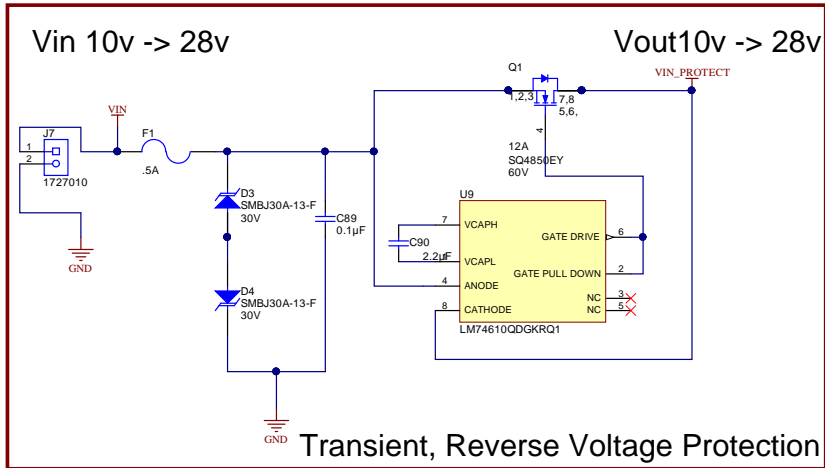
Vin 10v -> 28v

Vout10v -> 28v

Q1

VIN_PROTECT

1,2,3

7,8

5,6,

4

12A

SQ4850EY

60V

VIN

J7

1

2

1727010

GND

F1

.5A

D3

SMBJ30A-13-F

30V

C89

0.1µF

D4

SMBJ30A-13-F

30V

GND

U9

7

VCAPH

C90

2.2µF

VCAPL

GATE DRIVE

6

GATE PULL DOWN

2

4

ANODE

3

NC

5

NC

8

CATHODE

LM74610QDGKRQ1

Transient, Reverse Voltage Protection